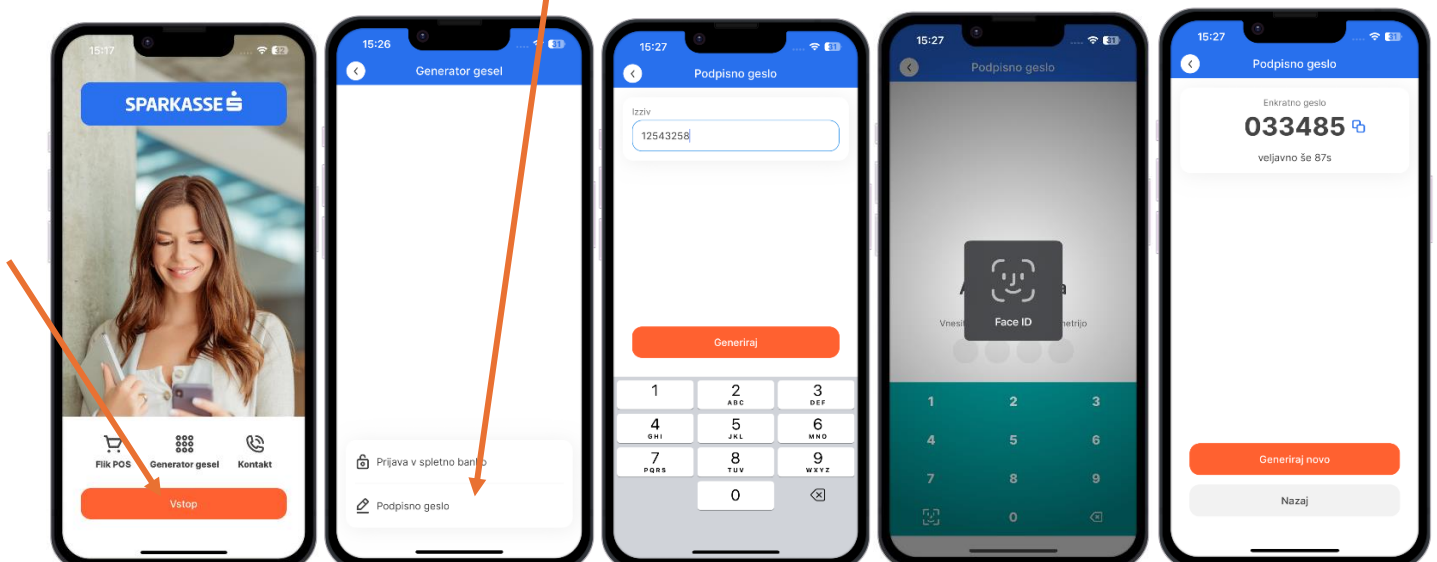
15:17

SPARKASSE

Flik POS
Generator gesel
Kontakt

Vstop

15:26

Generator gesel

Prijava v spletno banko

Podpisno geslo

15:27

Podpisno geslo

Izziv
12543258

Generiraj

1
2 ABC
3 DEF
4 GHI
5 JKL
6 MNO
7 PQRS
8 TUV
9 WXYZ
0

15:27

Podpisno geslo

A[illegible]a
Vnesi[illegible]metrijo

Face ID

1
2
3
4
5
6
7
8
9
0

15:27

Podpisno geslo

Enkratno geslo
033485
veljavno še 87s

Generiraj novo

Nazaj